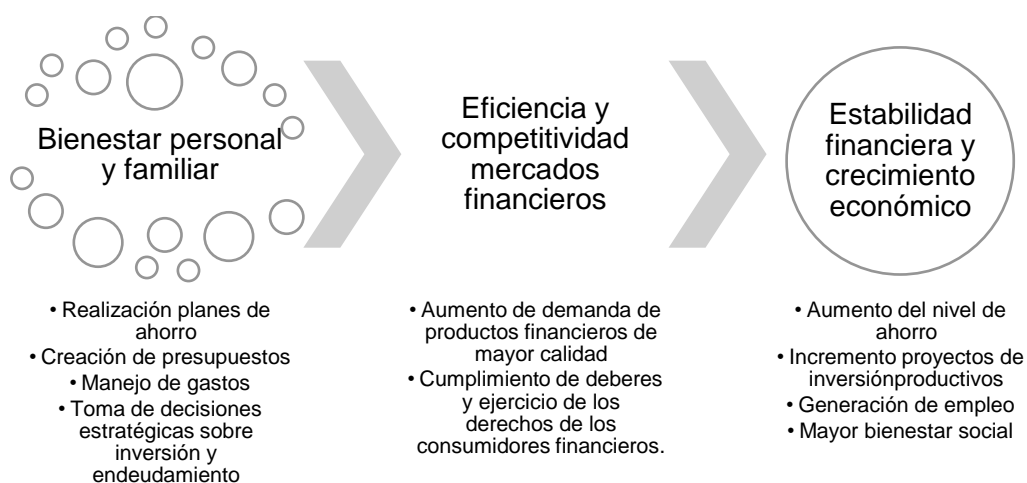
Bienestar personal y familiar

Eficiencia y competitividad mercados financieros

Estabilidad financiera y crecimiento económico

• Realización planes de ahorro
• Creación de presupuestos
• Manejo de gastos
• Toma de decisiones estratégicas sobre inversión y endeudamiento

• Aumento de demanda de productos financieros de mayor calidad
• Cumplimiento de deberes y ejercicio de los derechos de los consumidores financieros.

• Aumento del nivel de ahorro
• Incremento proyectos de inversiónproductivos
• Generación de empleo
• Mayor bienestar social